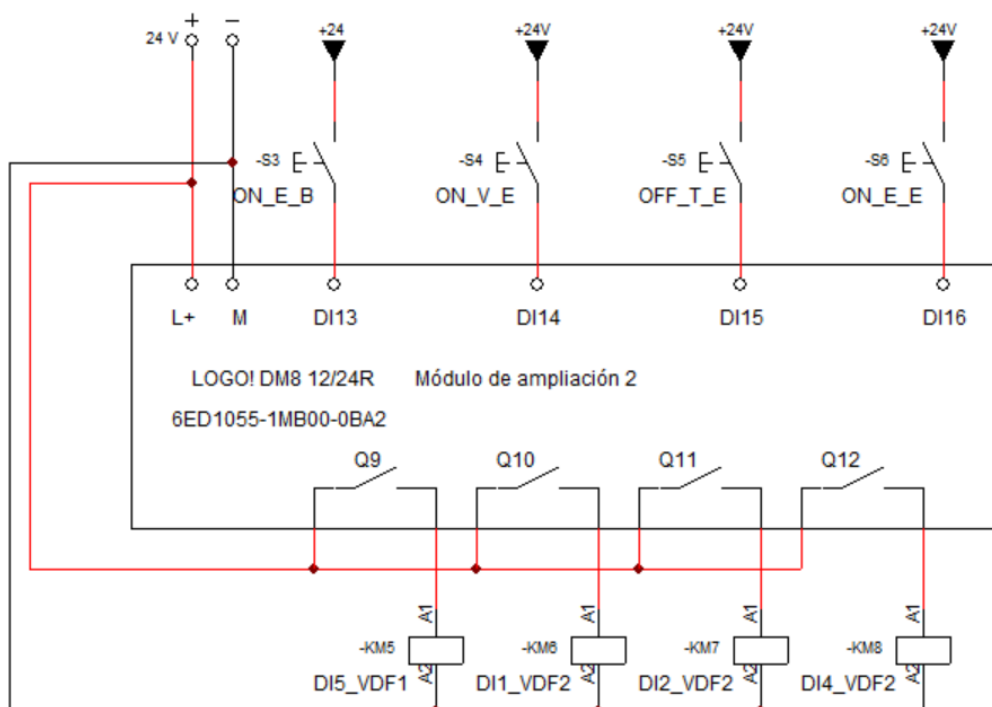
24 V + −

+24 +24V +24V +24V

-S3 ON_E_B
-S4 ON_V_E
-S5 OFF_T_E
-S6 ON_E_E

L+ M DI13 DI14 DI15 DI16

LOGO! DM8 12/24R Módulo de ampliación 2

6ED1055-1MB00-0BA2

Q9 Q10 Q11 Q12

A1 A1 A1 A1

-KM5 -KM6 -KM7 -KM8

DI5_VDF1 A2 DI1_VDF2 A2 DI2_VDF2 A2 DI4_VDF2 A2